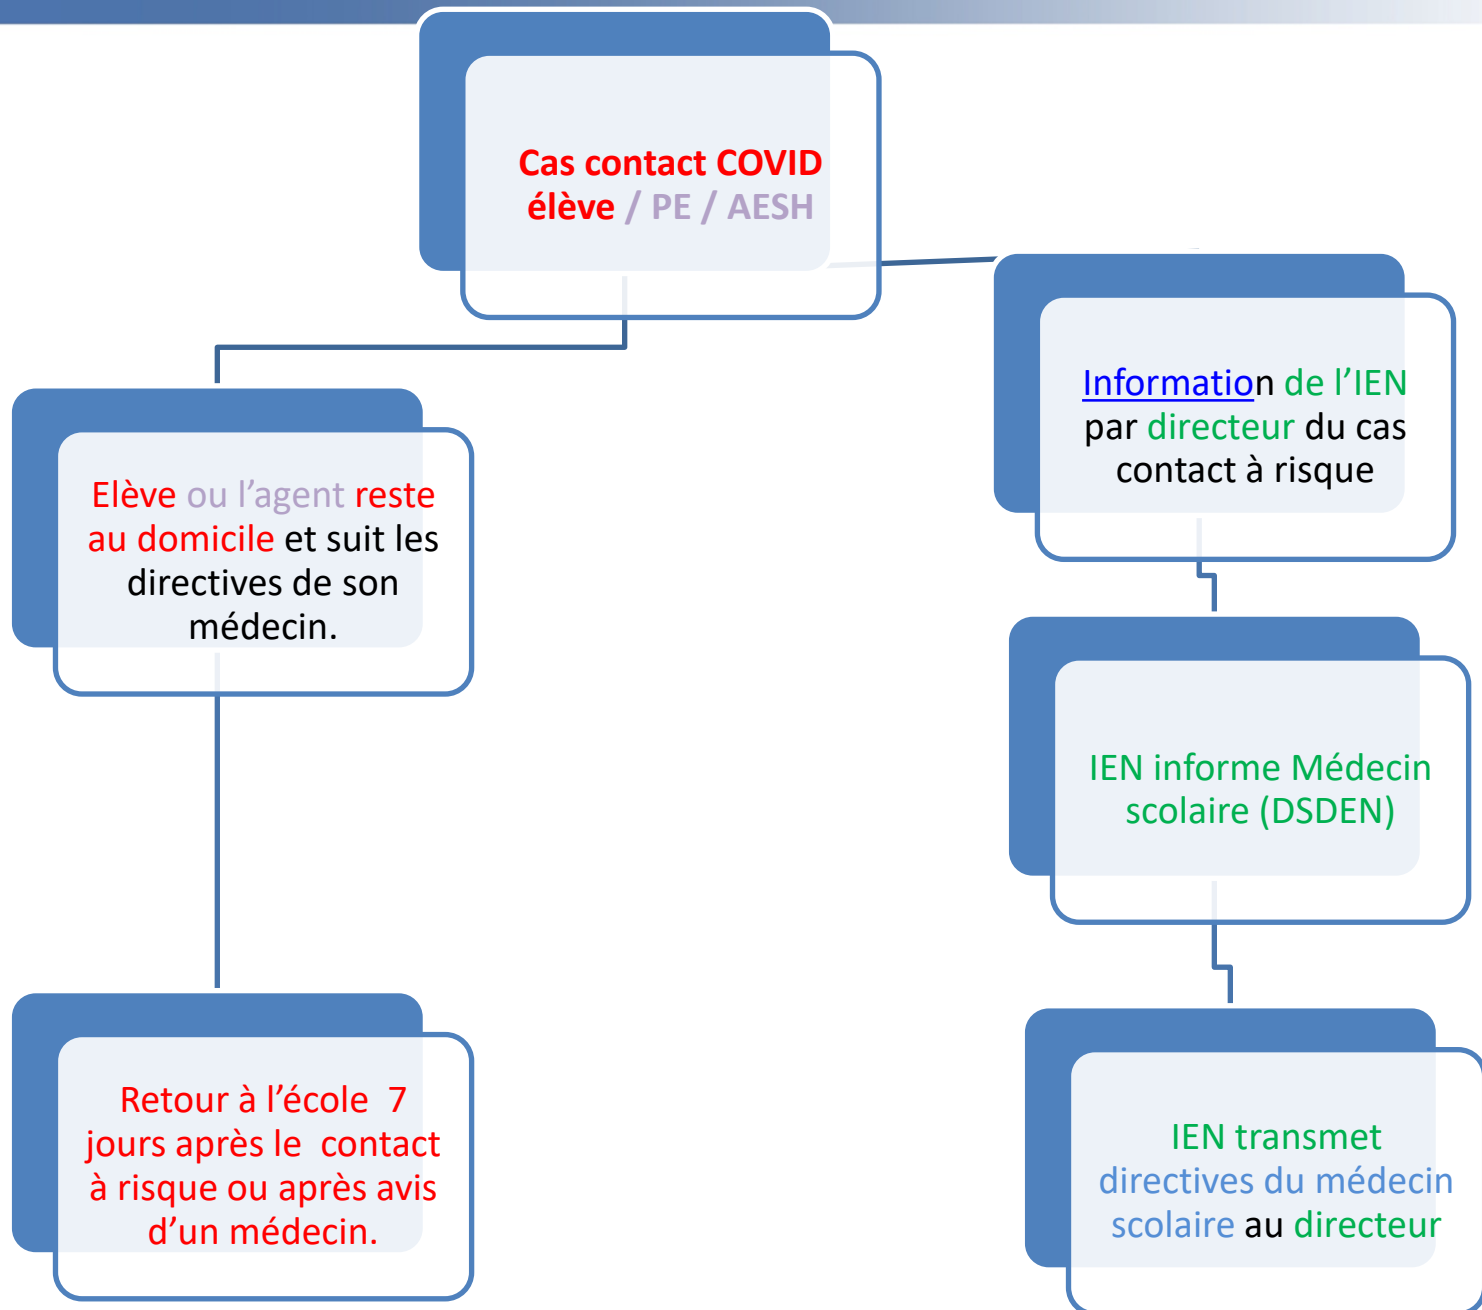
Cas contact COVID élève / PE / AESH

Information de l’IEN par directeur du cas contact à risque

Elève ou l’agent reste au domicile et suit les directives de son médecin.

IEN informe Médecin scolaire (DSDEN)

Retour à l’école 7 jours après le contact à risque ou après avis d’un médecin.

IEN transmet directives du médecin scolaire au directeur